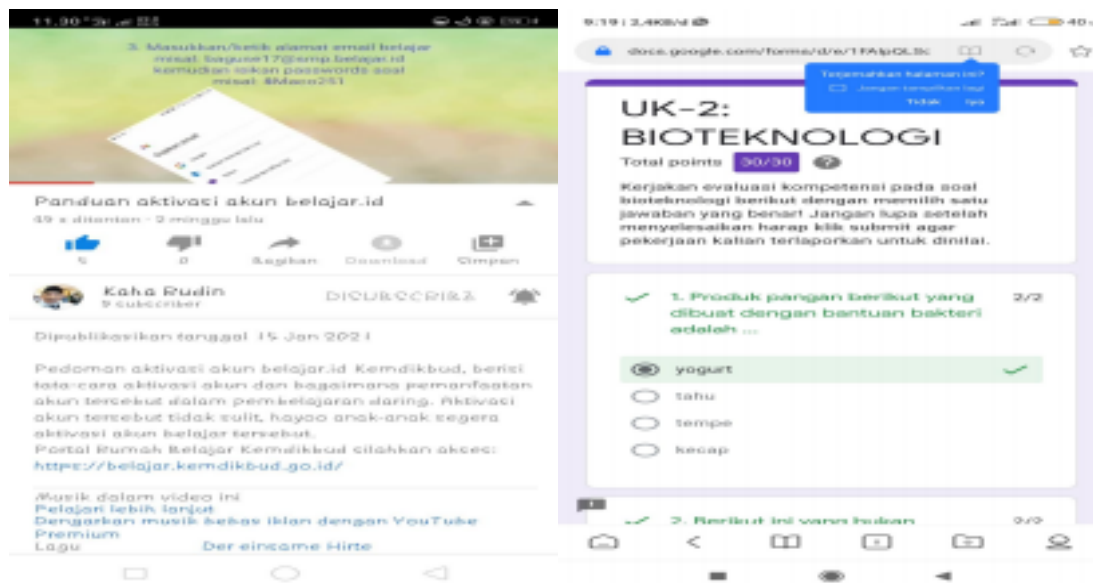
11.30

3. Masukkan/ketik alamat email belajar misal: bagus17@smp.belajar.id kemudian ketikan passwordnya soal misal: Maco251

Panduan aktivasi akun belajar.id
49 x ditonton · 2 minggu lalu

5
0
Bagikan
Download
Simpan

Kaha Rudin
9 subscriber
DISUBSCRIBE

Dipublikasikan tanggal 15 Jan 2021

Pedoman aktivasi akun belajar.id Kemdikbud, berisi tata-cara aktivasi akun dan bagaimana pemanfaatan akun tersebut dalam pembelajaran daring. Aktivasi akun tersebut tidak sulit, hayoo anak-anak segera aktivasi akun belajar tersebut.
Portal Rumah Belajar Kemdikbud silahkan akses:
https://belajar.kemdikbud.go.id/

Musik dalam video ini
Pelajari lebih lanjut
Dengarkan musik bebas iklan dengan YouTube Premium
Lagu
Der eincame Hirte

9:19 | 2,4KB/d
40
docs.google.com/forms/d/e/1FAIpQLSc
Terjemahkan halaman ini?
Jangan terjemahkan lagi
Tidak
Ya

UK-2: BIOTEKNOLOGI
Total points 30/30

Kerjakan evaluasi kompetensi pada soal bioteknologi berikut dengan memilih satu jawaban yang benar! Jangan lupa setelah menyelesaikan harap klik submit agar pekerjaan kalian terlaporkan untuk dinilai.

1. Produk pangan berikut yang dibuat dengan bantuan bakteri adalah ...
2/2

yogurt
tahu
tempe
kecap

2. Berikut ini yang bukan
2/2